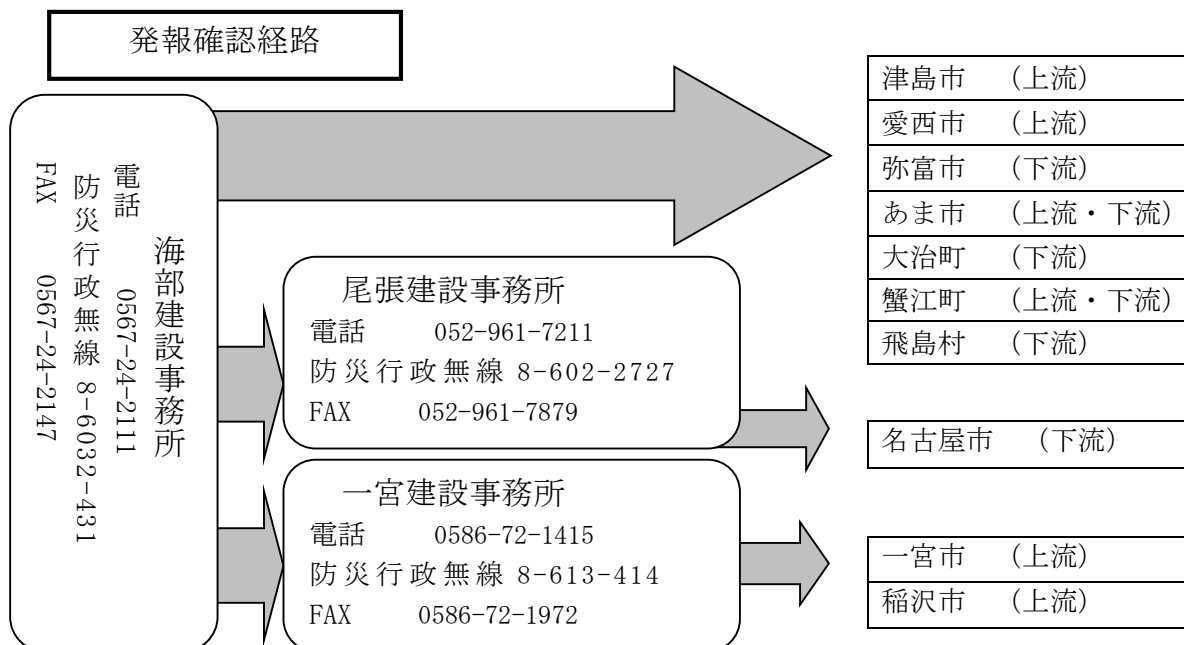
発報確認経路

海部建設事務所
電話 0567-24-2111
防災行政無線 8-6032-431
FAX 0567-24-2147

| 津島市 | （上流） |
|---|---|
| 愛西市 | （上流） |
| 弥富市 | （下流） |
| あま市 | （上流・下流） |
| 大治町 | （下流） |
| 蟹江町 | （上流・下流） |
| 飛島村 | （下流） |

尾張建設事務所
電話 052-961-7211
防災行政無線 8-602-2727
FAX 052-961-7879

| 名古屋市 | （下流） |
|---|---|

一宮建設事務所
電話 0586-72-1415
防災行政無線 8-613-414
FAX 0586-72-1972

| 一宮市 | （上流） |
|---|---|
| 稲沢市 | （上流） |